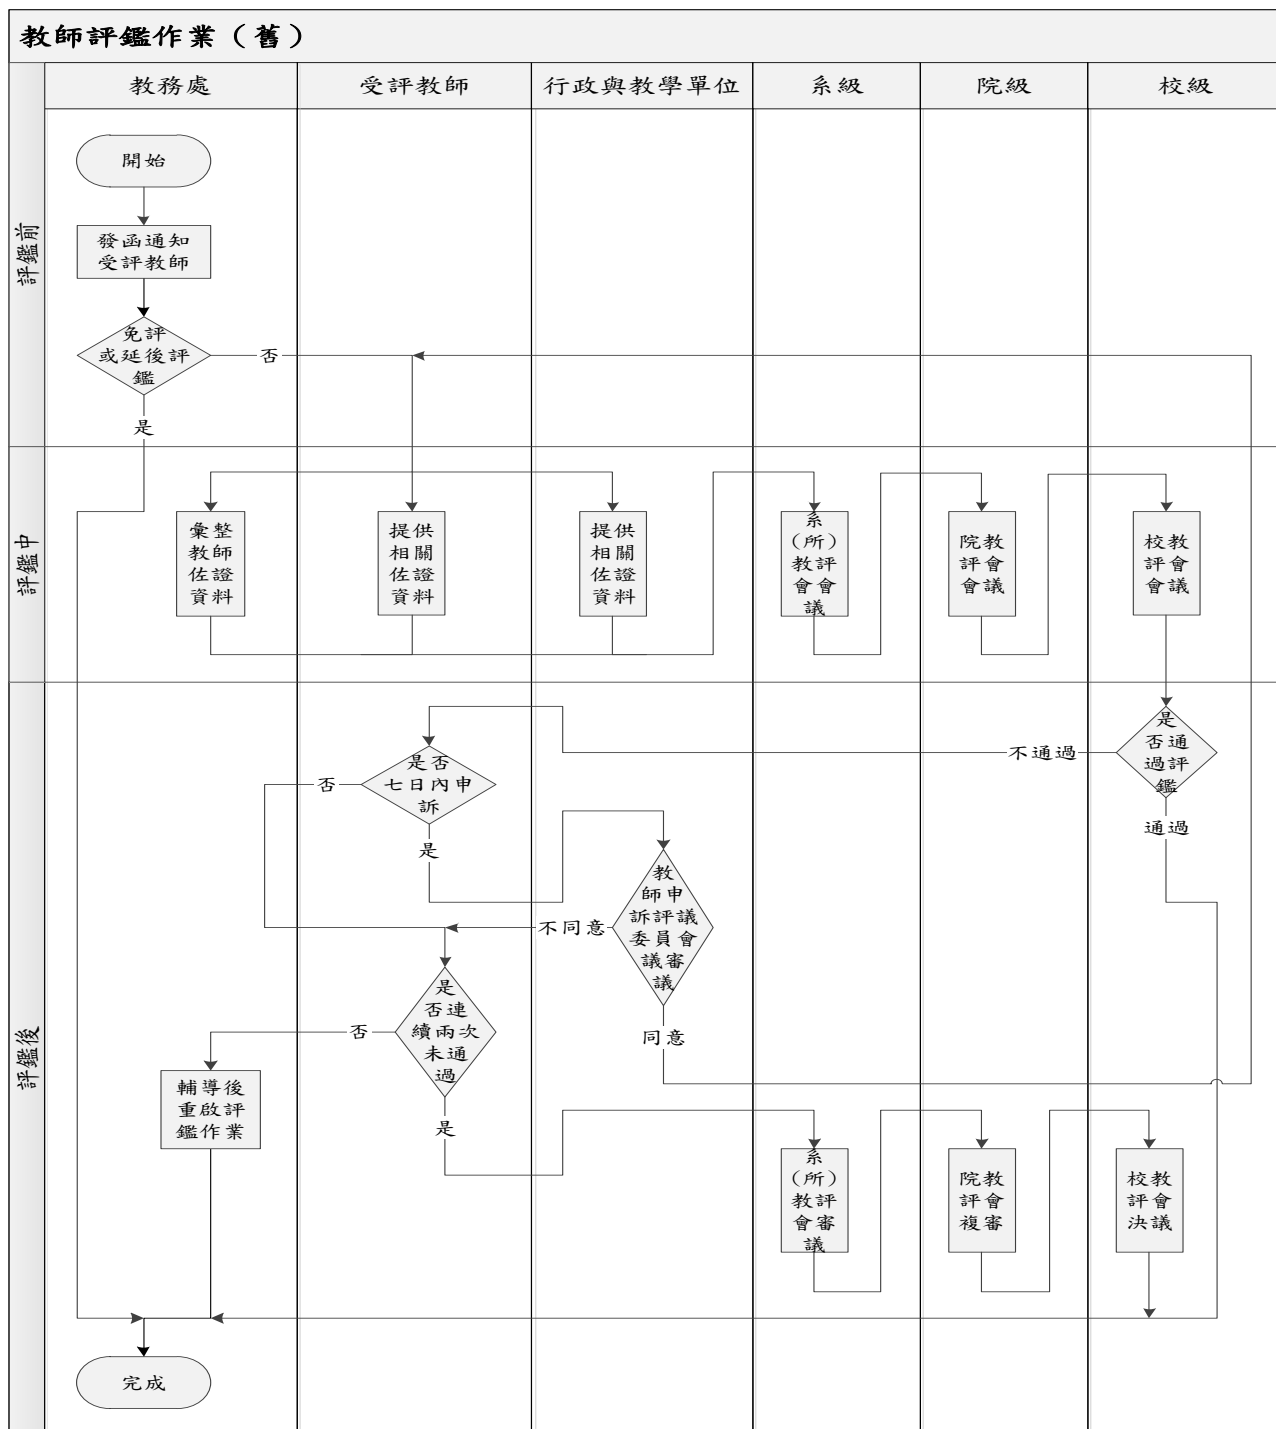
教師評鑑作業（舊）

| | 教務處 | 受評教師 | 行政與教學單位 | 系級 | 院級 | 校級 |
|---|---|---|---|---|---|---|

評鑑前

開始

發函通知受評教師

免評或延後評鑑

否

是

評鑑中

彙整教師佐證資料

提供相關佐證資料

提供相關佐證資料

系（所）教評會會議

院教評會會議

校教評會會議

評鑑後

是否通過評鑑

不通過

通過

是否七日內申訴

否

是

教師申訴評議委員會議審議

不同意

同意

是否連續兩次未通過

否

是

輔導後重啟評鑑作業

系（所）教評會審議

院教評會複審

校教評會決議

完成